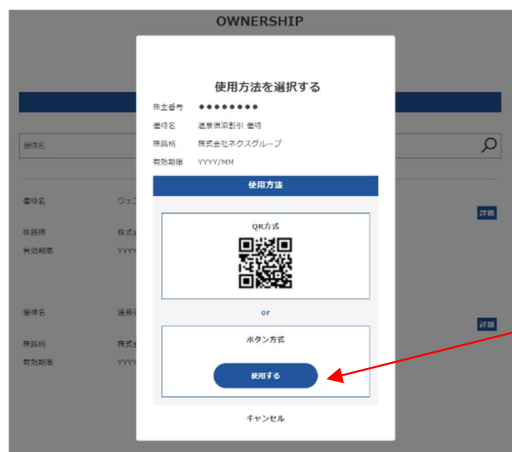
OWNERSHIP

優待名

優待名 ウェ

株銘柄 株式会

有効期限 YYYY

詳細

優待名 運用

株銘柄 株式会

有効期限 YYYY

詳細

使用方法を選択する

株主番号 ●●●●●●●●

優待名 運景特別割引 優待

株銘柄 株式会社ネクスグループ

有効期限 YYYY/MM

使用方法

QR方式

or

ボタン方式

使用する

キャンセル